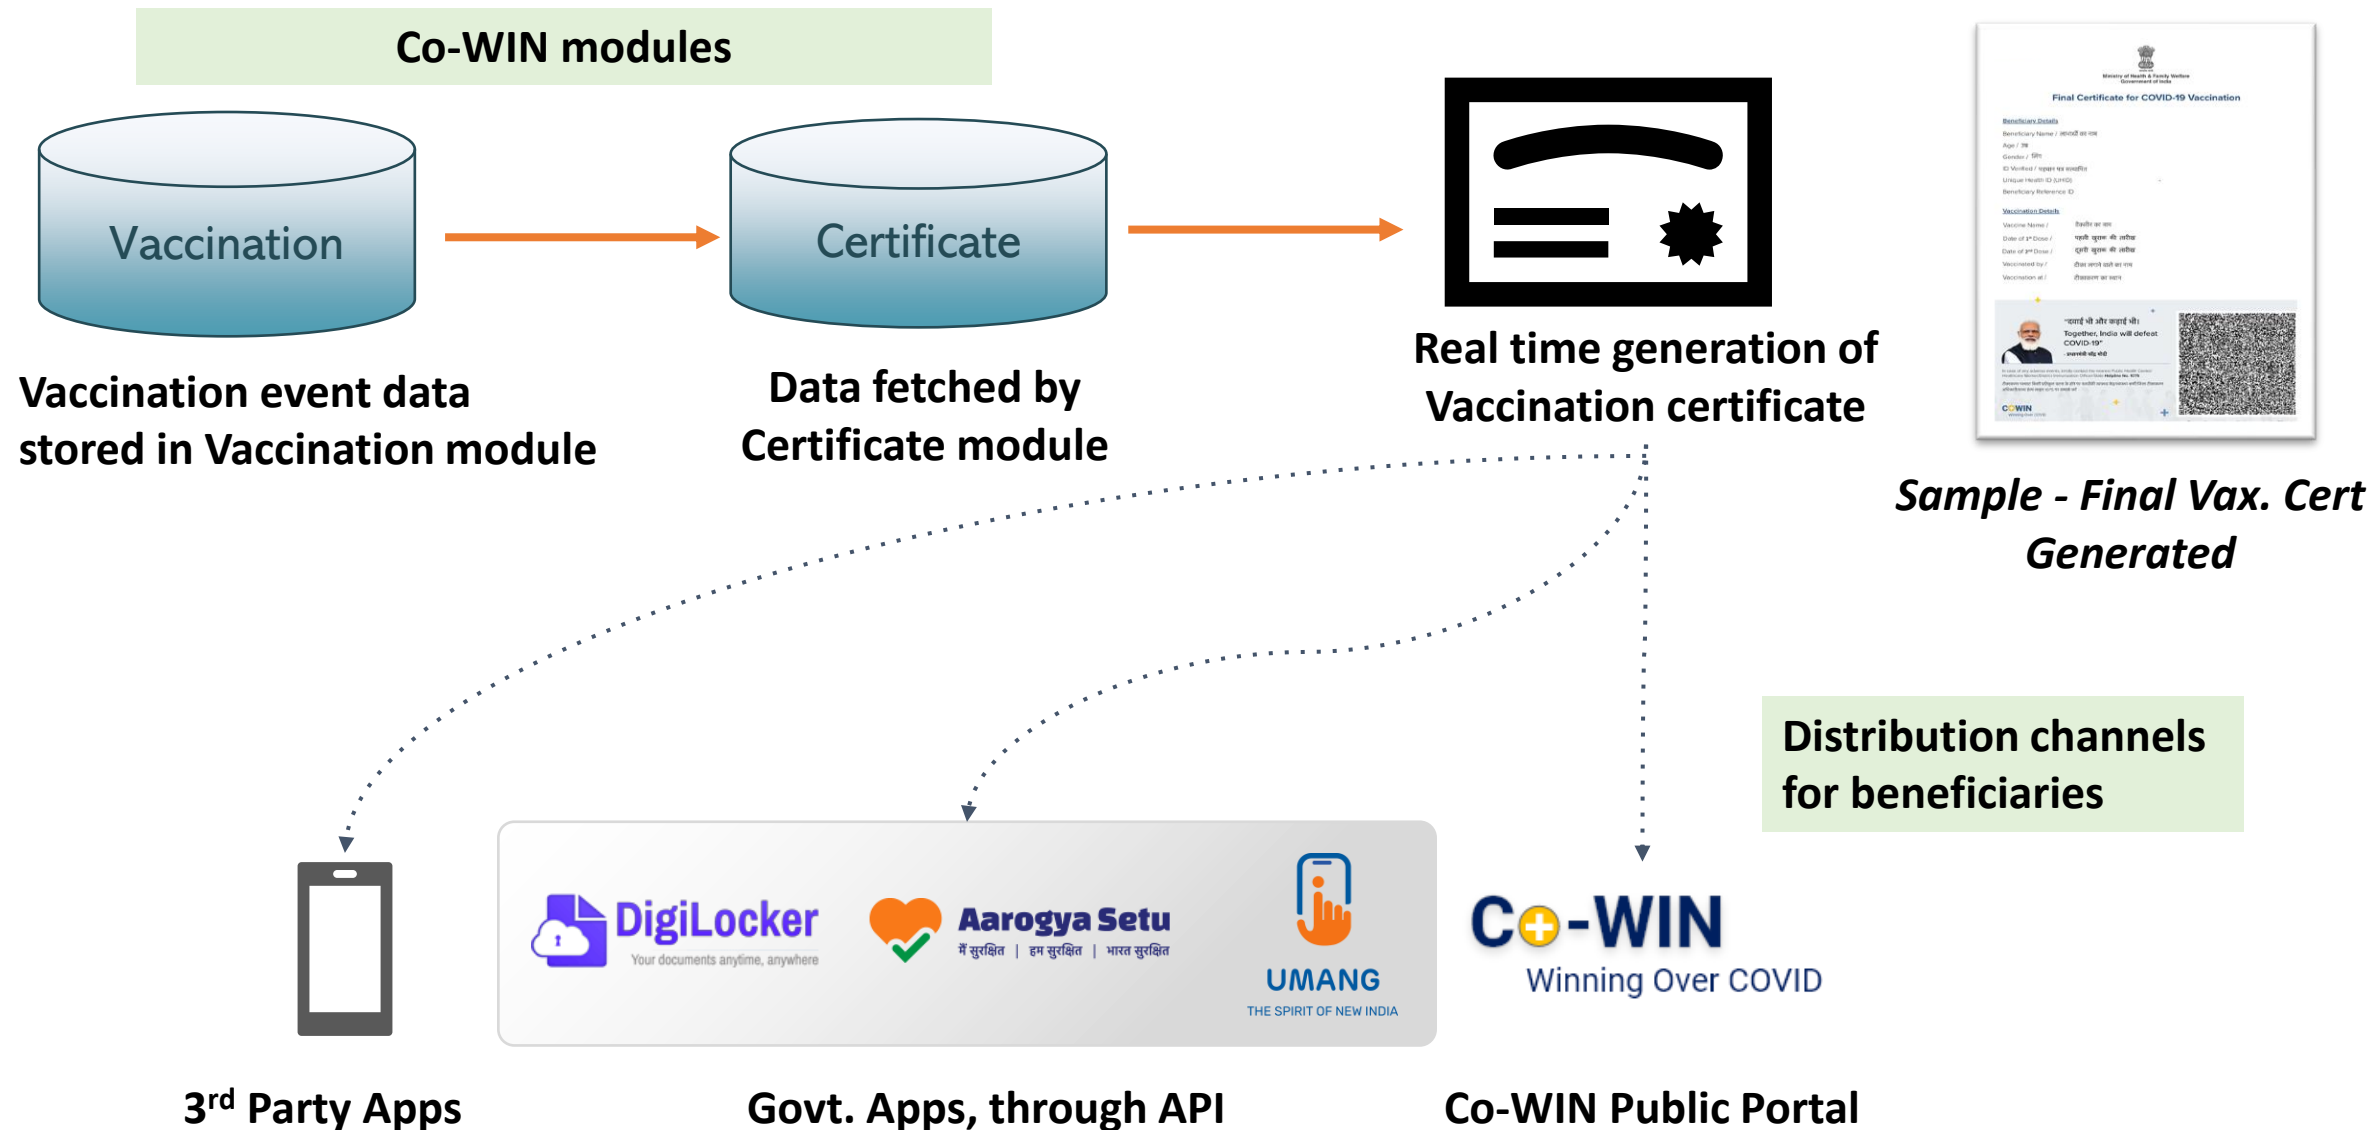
Co-WIN modules

Vaccination

Certificate

Vaccination event data stored in Vaccination module

Data fetched by Certificate module

Real time generation of Vaccination certificate

Ministry of Health & Family Welfare
Government of India

Final Certificate for COVID-19 Vaccination

Beneficiary Details
Beneficiary Name / लाभार्थी का नाम
Age / आयु
Gender / लिंग
ID Verified / पहचान पत्र सत्यापित
Unique Health ID (UHID)
Beneficiary Reference ID

Vaccination Details
Vaccine Name / वैक्सीन का नाम
Date of 1st Dose / पहली खुराक की तारीख
Date of 2nd Dose / दूसरी खुराक की तारीख
Vaccinated by / टीका लगाने वाले का नाम
Vaccination at / टीकाकरण का स्थान

"दवाई भी और कड़ाई भी"
Together, India will defeat COVID-19
- प्रधानमंत्री नरेंद्र मोदी

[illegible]

CoWIN

Sample - Final Vax. Cert Generated

Distribution channels for beneficiaries

DigiLocker
Your documents anytime, anywhere

Aarogya Setu
मैं सुरक्षित | हम सुरक्षित | भारत सुरक्षित

UMANG
THE SPIRIT OF NEW INDIA

Co-WIN
Winning Over COVID

3rd Party Apps

Govt. Apps, through API

Co-WIN Public Portal